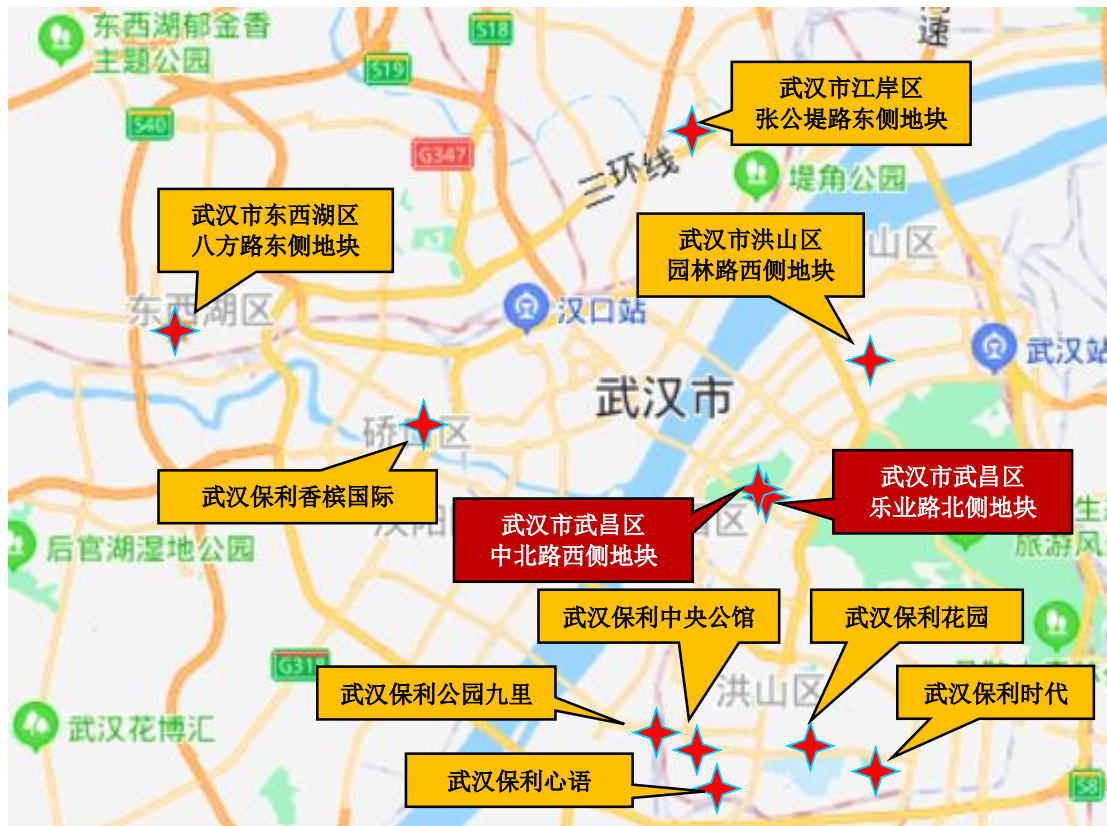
东西湖郁金香主题公园

S18

S19

S40

G347

三环线

堤角公园

武汉市江岸区
张公堤路东侧地块

武汉市东西湖区
八方路东侧地块

武汉市洪山区
园林路西侧地块

东西湖区

汉口站

武汉站

武汉市

硚口区

武汉保利香槟国际

武汉市武昌区
乐业路北侧地块

武汉市武昌区
中北路西侧地块

汉阳

后官湖湿地公园

旅游风

武汉保利中央公馆

武汉保利花园

G318

武汉保利公园九里

洪山区

武汉保利时代

武汉花博汇

武汉保利心语

S5